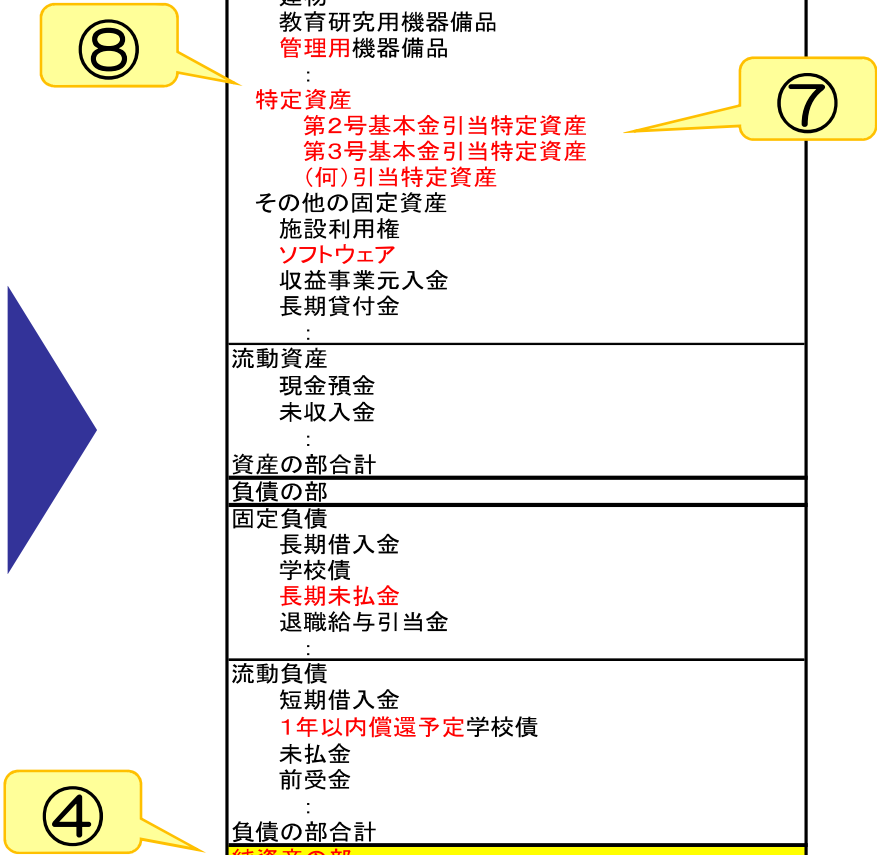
⑧

建物
教育研究用機器備品
管理用機器備品
:
特定資産
第2号基本金引当特定資産
第3号基本金引当特定資産
(何)引当特定資産
その他の固定資産
施設利用権
ソフトウェア
収益事業元入金
長期貸付金
:

⑦

流動資産
現金預金
未収入金
:
資産の部合計

負債の部

固定負債
長期借入金
学校債
長期未払金
退職給与引当金
:

流動負債
短期借入金
1年以内償還予定学校債
未払金
前受金
:
負債の部合計

④

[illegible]